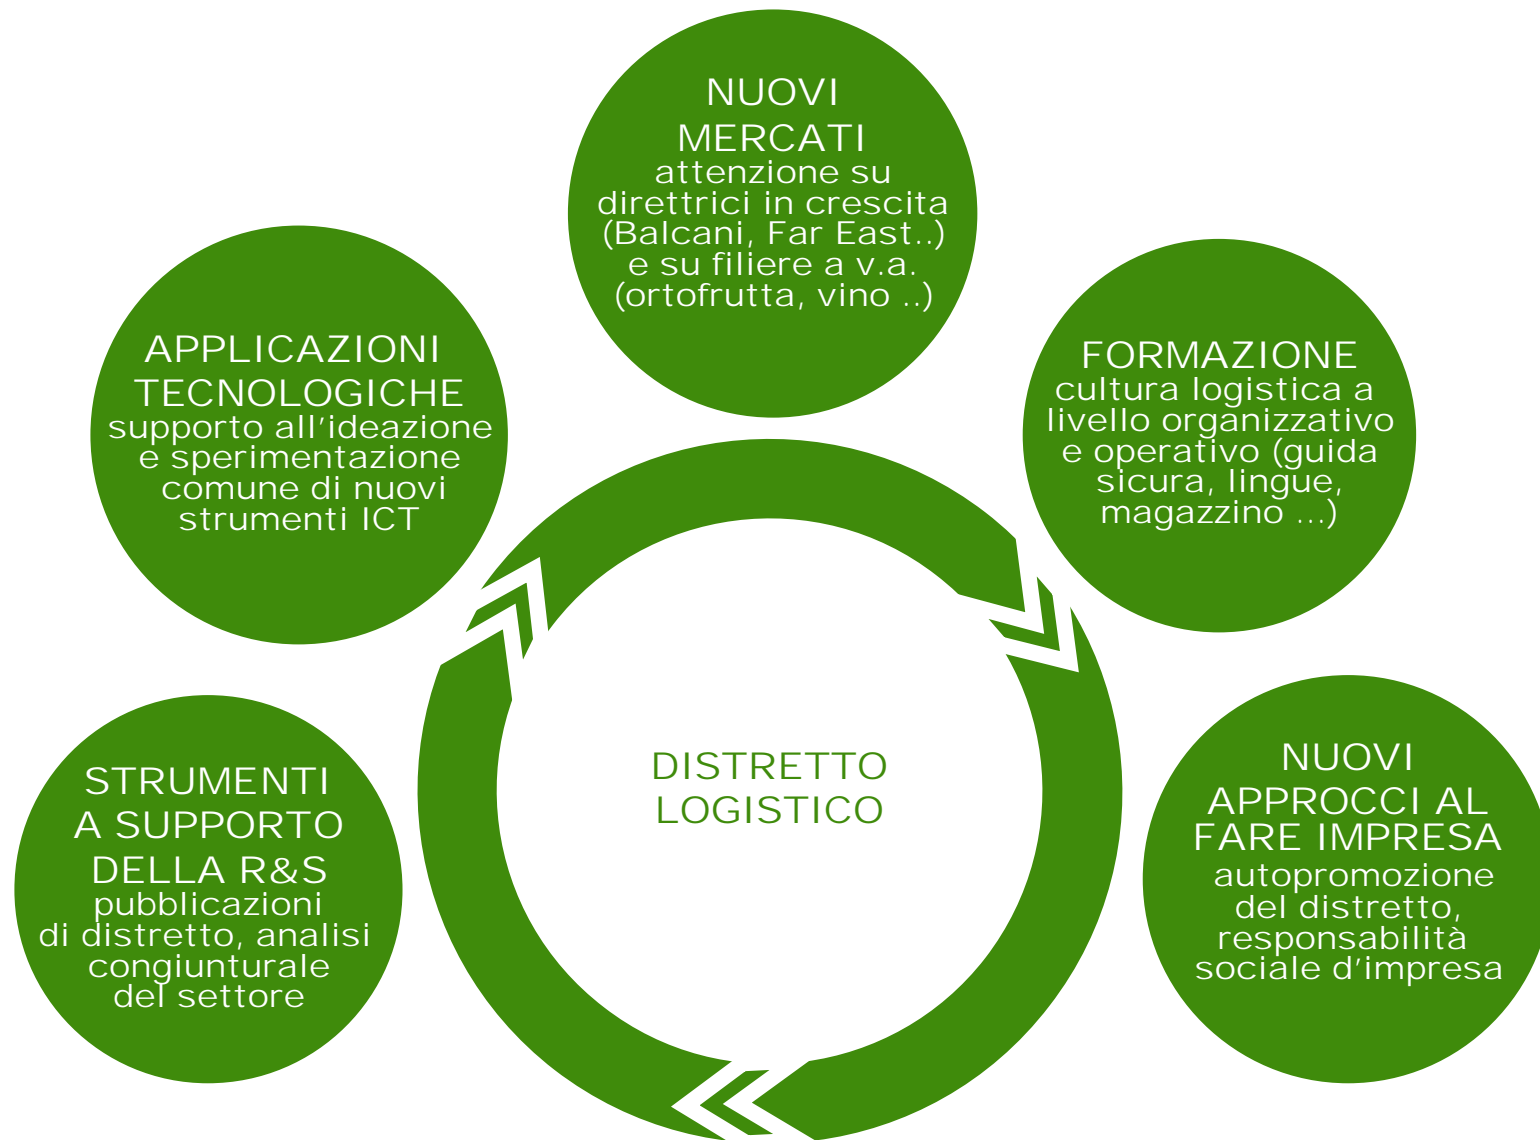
NUOVI MERCATI
attenzione su direttrici in crescita (Balcani, Far East..) e su filiere a v.a. (ortofrutta, vino ..)

APPLICAZIONI TECNOLOGICHE
supporto all'ideazione e sperimentazione comune di nuovi strumenti ICT

FORMAZIONE
cultura logistica a livello organizzativo e operativo (guida sicura, lingue, magazzino ...)

DISTRETTO LOGISTICO

STRUMENTI A SUPPORTO DELLA R&S
pubblicazioni di distretto, analisi congiunturale del settore

NUOVI APPROCCI AL FARE IMPRESA
autopromozione del distretto, responsabilità sociale d'impresa